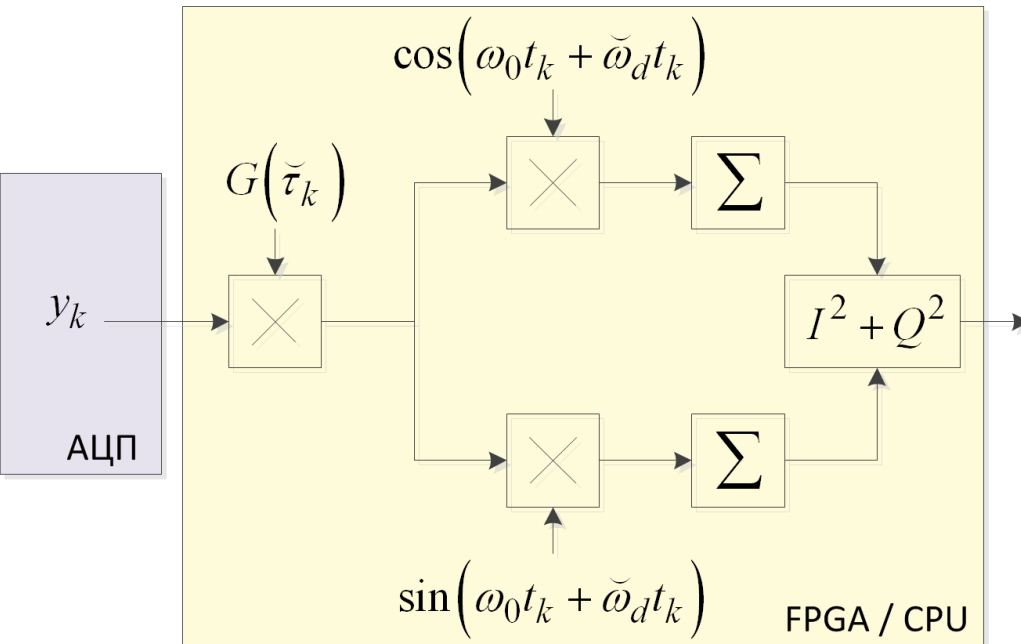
$\cos\left(\omega_0 t_k + \breve{\omega}_d t_k\right)$

$G\left(\breve{\tau}_k\right)$

$y_k$

$\times$

$\times$

$\sum$

$I^2 + Q^2$

АЦП

$\times$

$\sum$

$\sin\left(\omega_0 t_k + \breve{\omega}_d t_k\right)$

FPGA / CPU